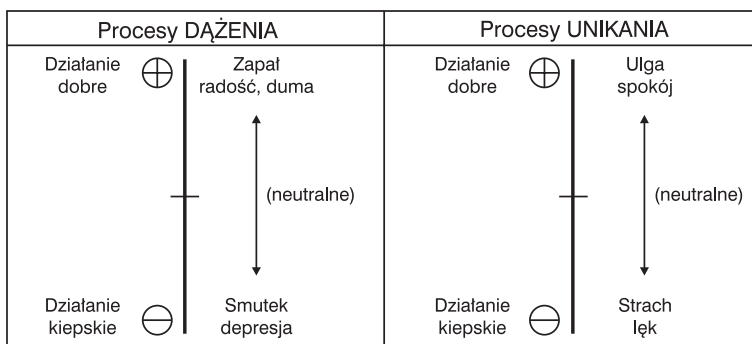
| Procesy DAŻENIA | Procesy UNIKANIA |
|---|---|
| Działanie dobre $\oplus$ Zapał radość, duma (neutralne) Działanie kiepskie $\ominus$ Smutek depresja | Działanie dobre $\oplus$ Ulga spokój (neutralne) Działanie kiepskie $\ominus$ Strach lęk |